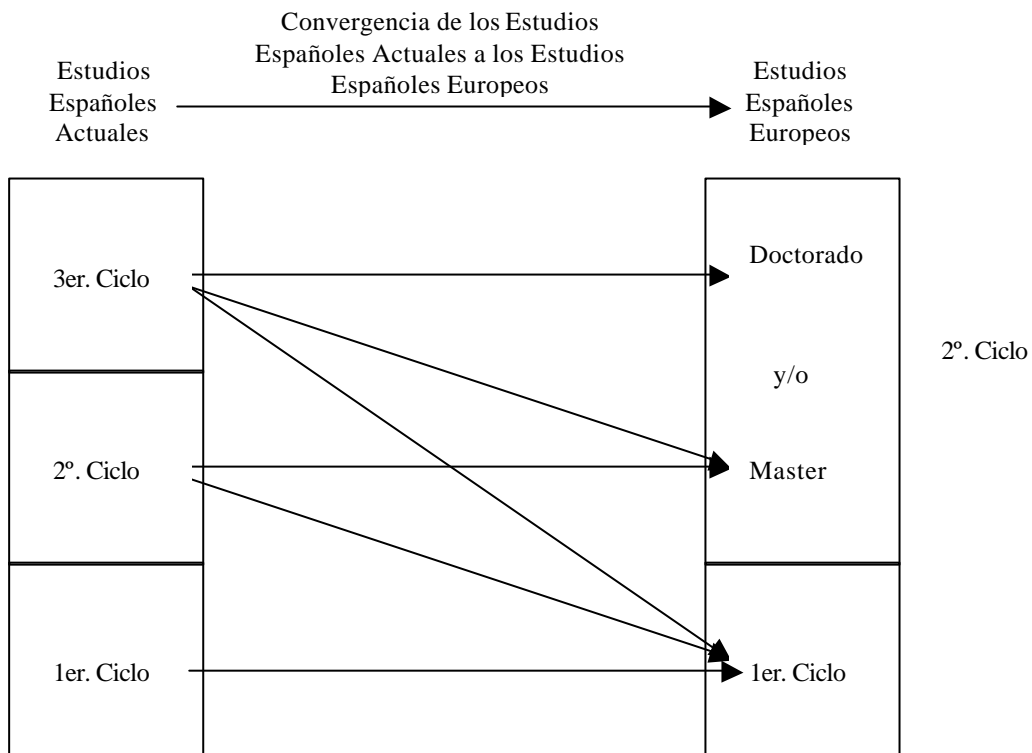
Estudios Españoles Actuales

Convergencia de los Estudios Españoles Actuales a los Estudios Españoles Europeos

Estudios Españoles Europeos

3er. Ciclo

2º. Ciclo

1er. Ciclo

Doctorado

y/o

Master

1er. Ciclo

2º. Ciclo